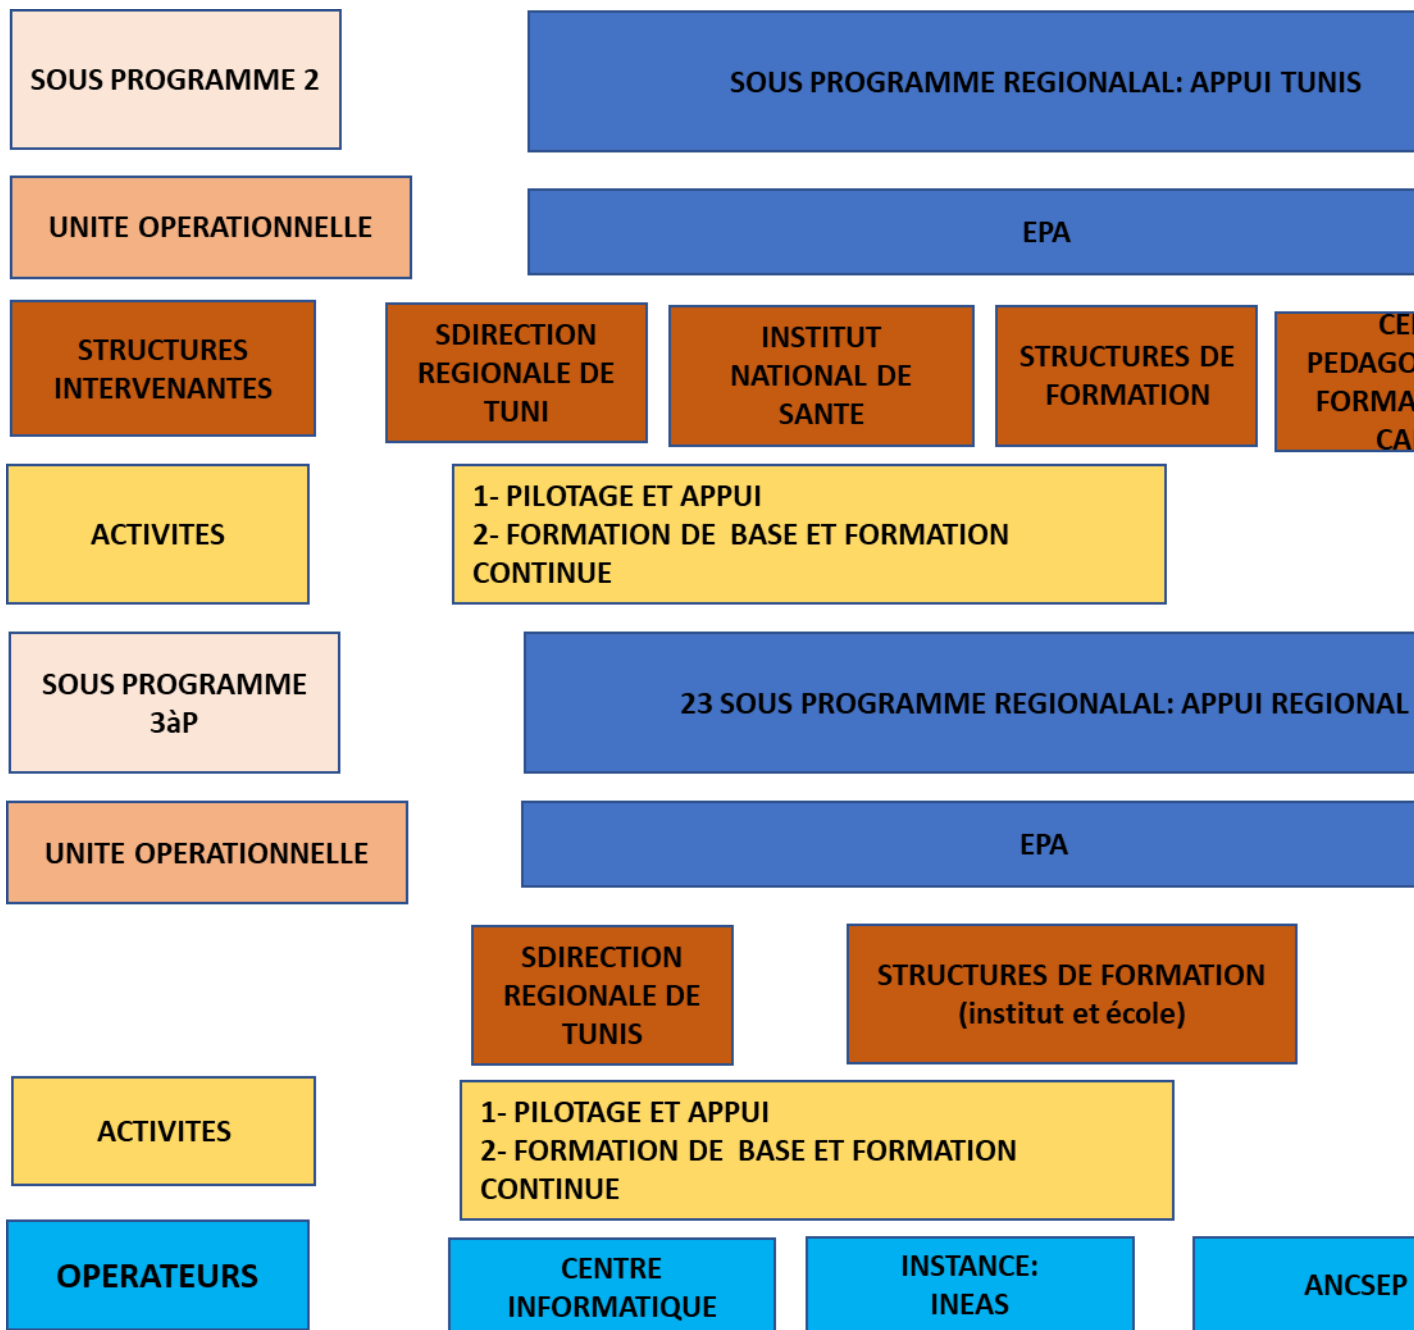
SOUS PROGRAMME 2

SOUS PROGRAMME REGIONALAL: APPUI TUNIS

UNITE OPERATIONNELLE

EPA

STRUCTURES INTERVENANTES

SDIRECTION REGIONALE DE TUNI

INSTITUT NATIONAL DE SANTE

STRUCTURES DE FORMATION

CE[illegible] PEDAGO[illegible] FORMA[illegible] CA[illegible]

ACTIVITES

1- PILOTAGE ET APPUI
2- FORMATION DE BASE ET FORMATION CONTINUE

SOUS PROGRAMME 3àP

23 SOUS PROGRAMME REGIONALAL: APPUI REGIONAL

UNITE OPERATIONNELLE

EPA

SDIRECTION REGIONALE DE TUNIS

STRUCTURES DE FORMATION (institut et école)

ACTIVITES

1- PILOTAGE ET APPUI
2- FORMATION DE BASE ET FORMATION CONTINUE

OPERATEURS

CENTRE INFORMATIQUE

INSTANCE: INEAS

ANCSEP